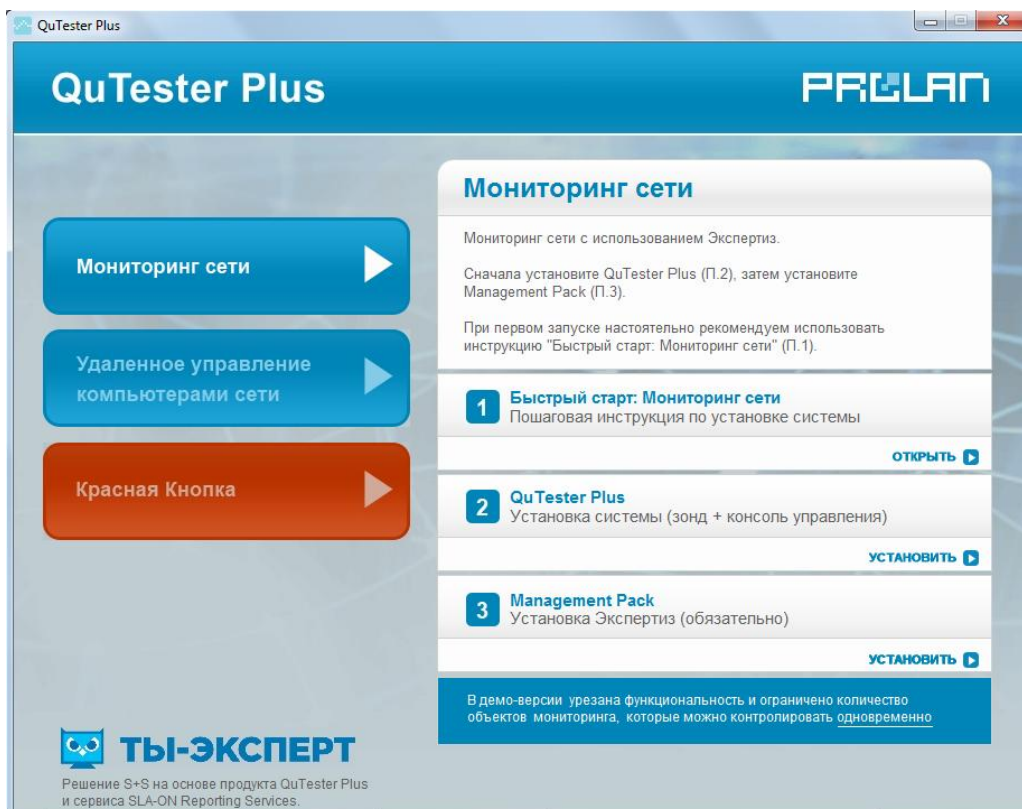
QuTester Plus

QuTester Plus

PROLAN

Мониторинг сети

Удаленное управление компьютерами сети

Красная Кнопка

Мониторинг сети

Мониторинг сети с использованием Экспертиз.

Сначала установите QuTester Plus (П.2), затем установите Management Pack (П.3).

При первом запуске настоятельно рекомендуем использовать инструкцию "Быстрый старт: Мониторинг сети" (П.1).

1 Быстрый старт: Мониторинг сети
Пошаговая инструкция по установке системы

ОТКРЫТЬ

2 QuTester Plus
Установка системы (зонд + консоль управления)

УСТАНОВИТЬ

3 Management Pack
Установка Экспертиз (обязательно)

УСТАНОВИТЬ

В демо-версии урезана функциональность и ограничено количество объектов мониторинга, которые можно контролировать одновременно

ТЫ-ЭКСПЕРТ

Решение S+S на основе продукта QuTester Plus и сервиса SLA-ON Reporting Services.